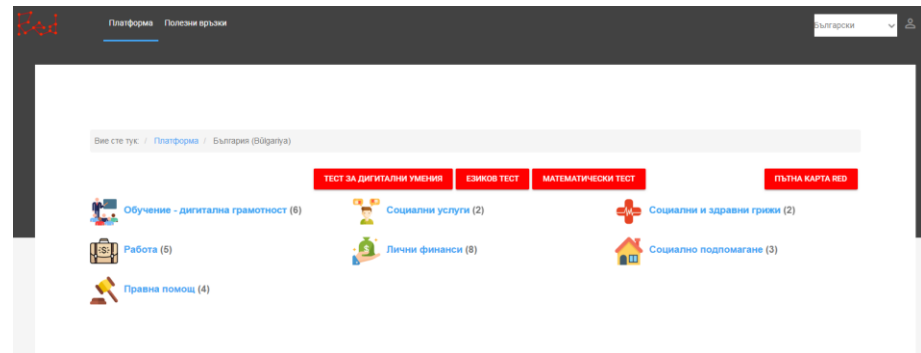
Платформа Полезни връзки

Български

Вие сте тук: / Платформа / България (Bŭlgariya)

ТЕСТ ЗА ДИГИТАЛНИ УМЕНИЯ ЕЗИКОВ ТЕСТ МАТЕМАТИЧЕСКИ ТЕСТ ПЪТНА КАРТА RED

Обучение - дигитална грамотност (6)
Социални услуги (2)
Социални и здравни грижи (2)
Работа (5)
Лични финанси (8)
Социално подпомагане (3)
Правна помощ (4)